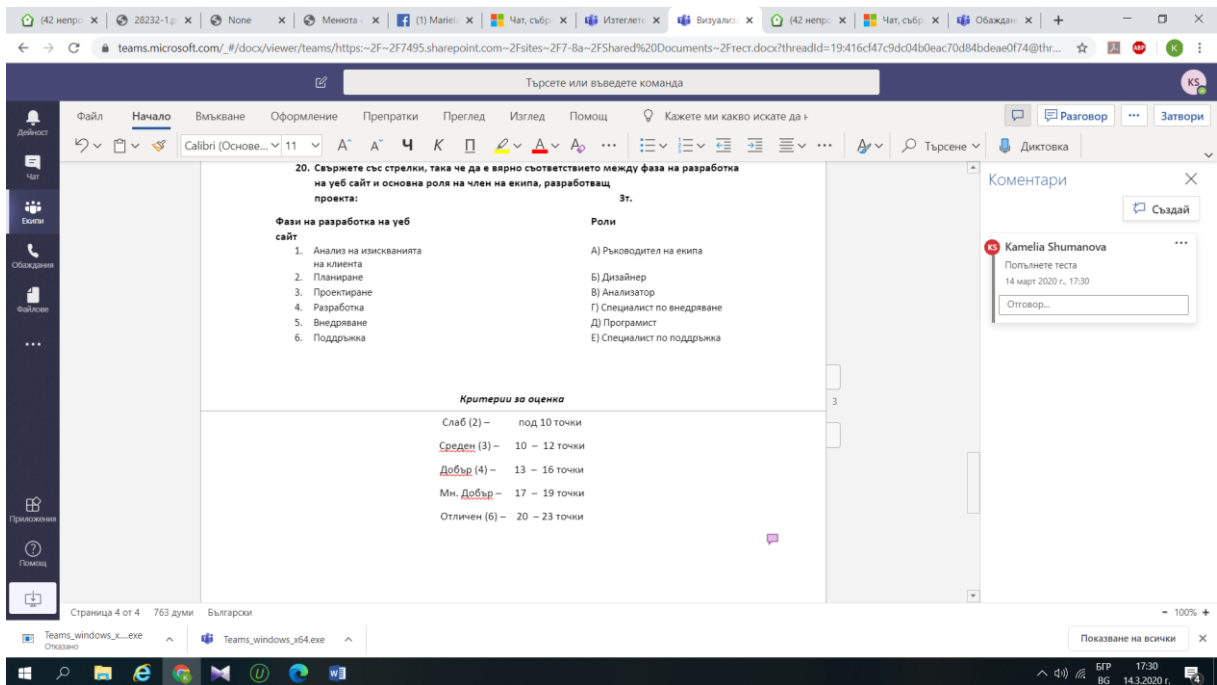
(42 непро × | 28232-1.p × | None × | Менюта × | (1) Mariel × | Чат, съби × | Изтеглете × | Визуализ × | (42 непро × | Чат, съби × | Обаждан × | +

teams.microsoft.com/_#/docx/viewer/teams/https:~2F~2F7495.sharepoint.com~2Fsites~2F7-8a~2FShared%20Documents~2Frecт.docx?threadId=19:416cf47c9dc04b0eac70d84bdeae0f74@thr...

Търсете или въведете команда

KS

Дейност

Чат

Екипи

Обаждания

Файлове

...

Приложения

Помощ

Файл Начало Вмъкване Оформление Препратки Преглед Изглед Помощ Кажете ми какво искате да н

Разговор ... Затвори

Calibri (Основе... 11 Търсене Диктовка

20. Свържете със стрелки, така че да е вярно съответствието между фаза на разработка на уеб сайт и основна роля на член на екипа, разработващ проекта: 3т.

| Фази на разработка на уеб сайт | Роли |
|---|---|
| 1. Анализ на изискванията на клиента | А) Ръководител на екипа |
| 2. Планиране | Б) Дизайнер |
| 3. Проектиране | В) Анализатор |
| 4. Разработка | Г) Специалист по внедряване |
| 5. Внедряване | Д) Програмист |
| 6. Поддръжка | Е) Специалист по поддръжка |

Критерии за оценка

Слаб (2) – под 10 точки

Среден (3) – 10 – 12 точки

Добър (4) – 13 – 16 точки

Мн. Добър – 17 – 19 точки

Отличен (6) – 20 – 23 точки

3

Коментари

Създай

Kamelia Shumanova

Попълнете теста

14 март 2020 г., 17:30

Отговор...

Страница 4 от 4 763 думи Български

100%

Teams_windows_x....exe Отказано

Teams_windows_x64.exe

Показване на всички

БГР BG 17:30 14.3.2020 г.